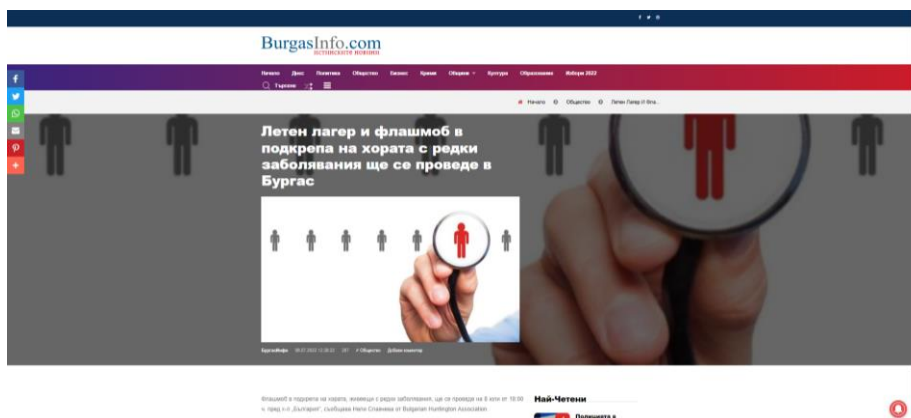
BurgasInfo.com
истинските новини

Начало Днес Политика Общество Бизнес Крими Общини Култура Образование Избори 2022

Търсене

Начало Общество Летен Лагер И Фла...

Летен лагер и флашмоб в подкрепа на хората с редки заболявания ще се проведе в Бургас

БургасИнфо 08.07.2022 12:36:22 201 Общество Добави коментар

Флашмоб в подкрепа на хората, живеещи с редки заболявания, ще се проведе на 9 юли от 19:00 ч. пред х-л „България", съобщава Нели Стаевича от Bulgarian Huntington Association

Най-Четени

Полицията в